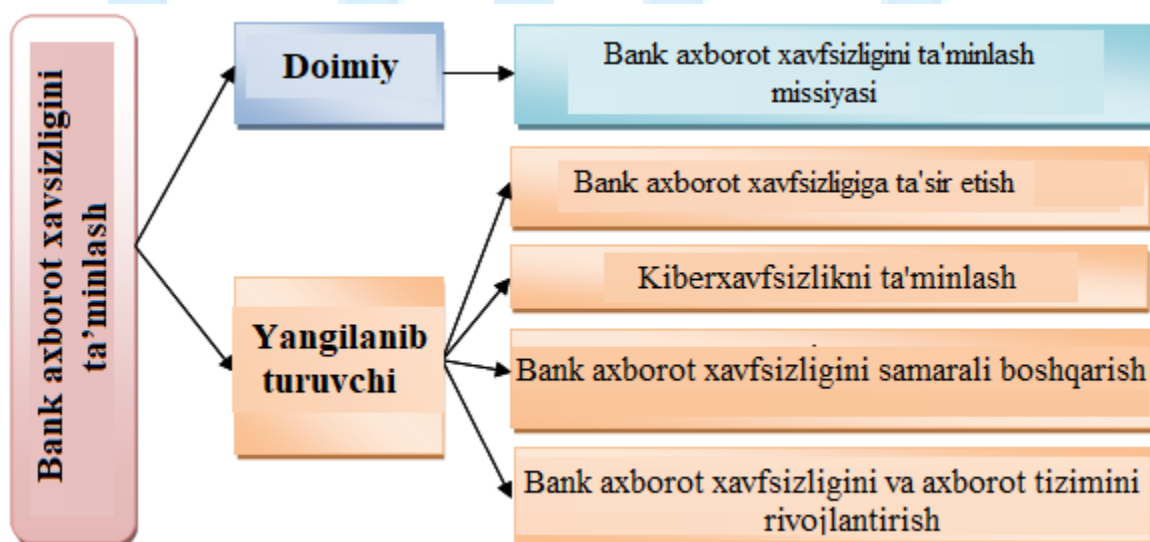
Bank axborot xavsizligini ta'minlash

Doimiy

Bank axborot xavfsizligini ta'minlash missiyasi

Yangilanib turuvchi

Bank axborot xavfsizligiga ta'sir etish

Kiberxavfsizlikni ta'minlash

Bank axborot xavfsizligini samarali boshqarish

Bank axborot xavfsizligini va axborot tizimini rivojlantirish